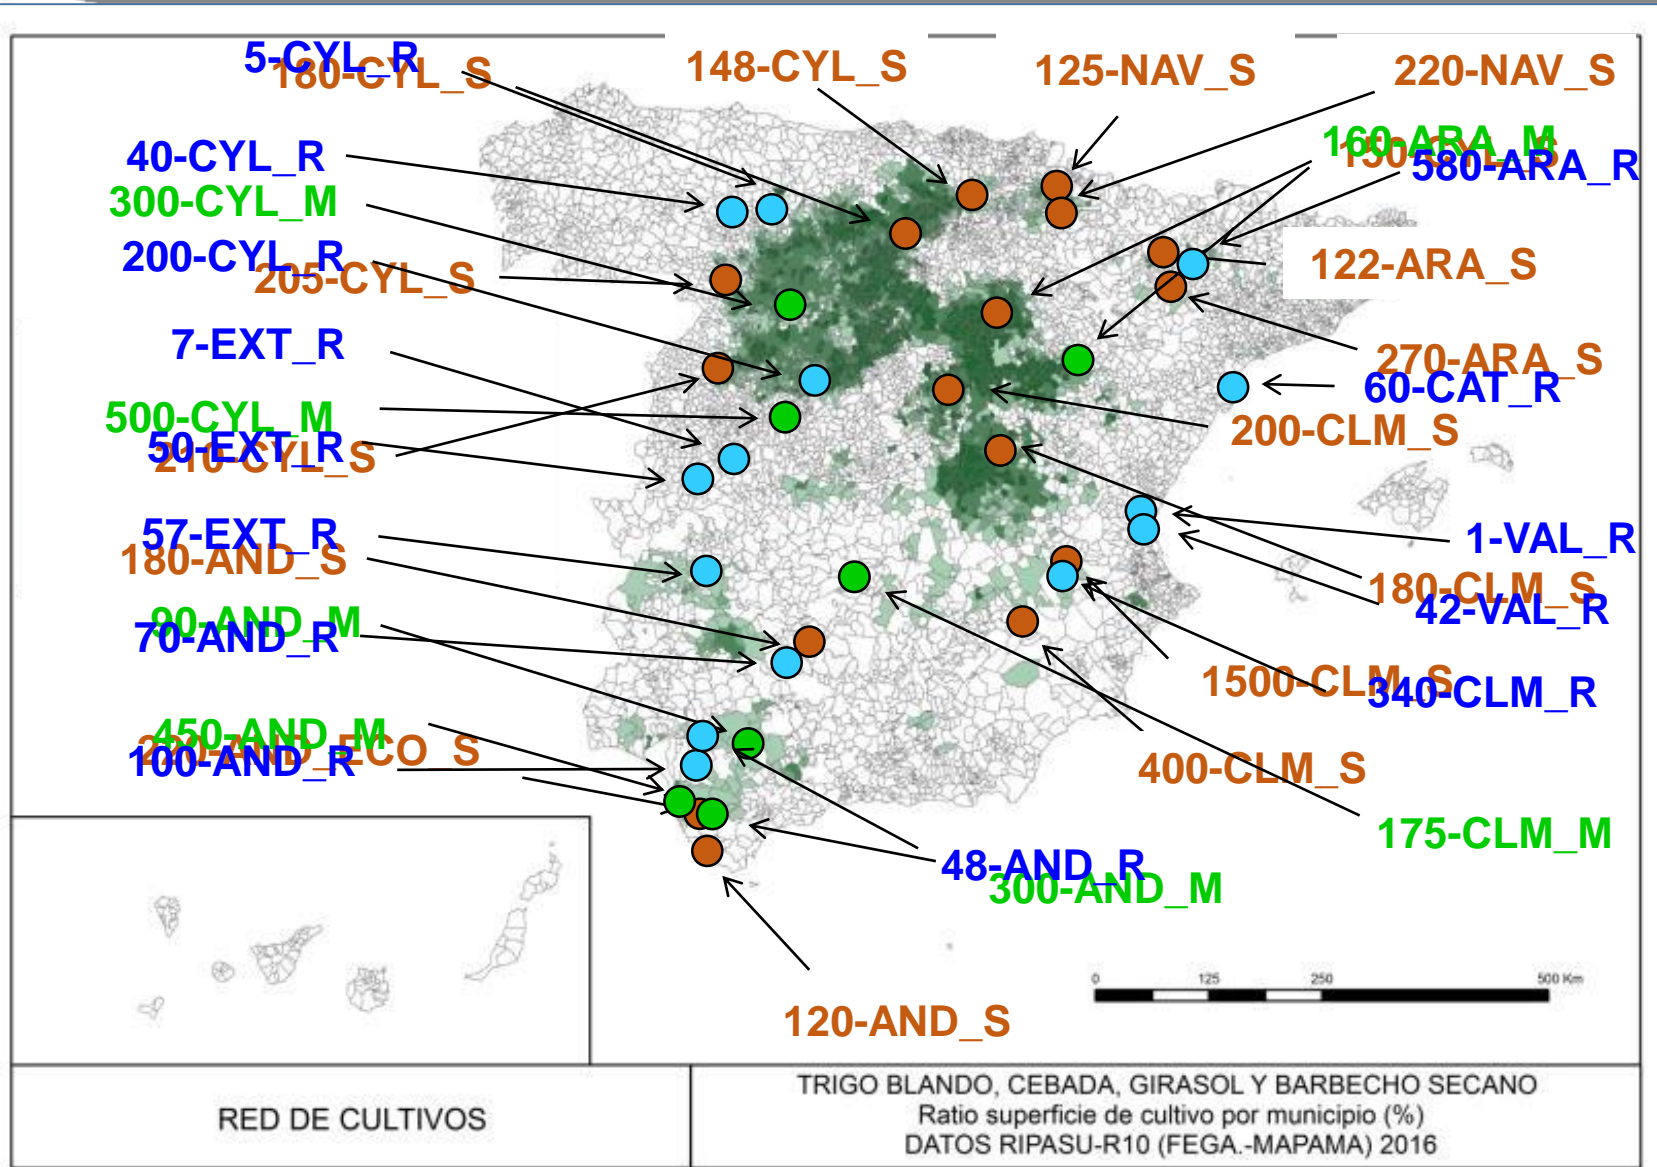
5-CYL_R
180-CYL_S
148-CYL_S
125-NAV_S
220-NAV_S
40-CYL_R
300-CYL_M
160-ARA_M
150-ARA_S
580-ARA_R
200-CYL_R
205-CYL_S
122-ARA_S
7-EXT_R
270-ARA_S
60-CAT_R
500-CYL_M
50-EXT_R
210-CYL_S
200-CLM_S
57-EXT_R
180-AND_S
1-VAL_R
180-CLM_S
42-VAL_R
90-AND_M
70-AND_R
1500-CLM_S
340-CLM_R
450-AND_M
200-AND_ECO_S
100-AND_R
400-CLM_S
175-CLM_M
48-AND_R
300-AND_M
120-AND_S
0 125 250 500 Km
RED DE CULTIVOS
TRIGO BLANDO, CEBADA, GIRASOL Y BARBECHO SECANO
Ratio superficie de cultivo por municipio (%)
DATOS RIPASU-R10 (FEGA.-MAPAMA) 2016